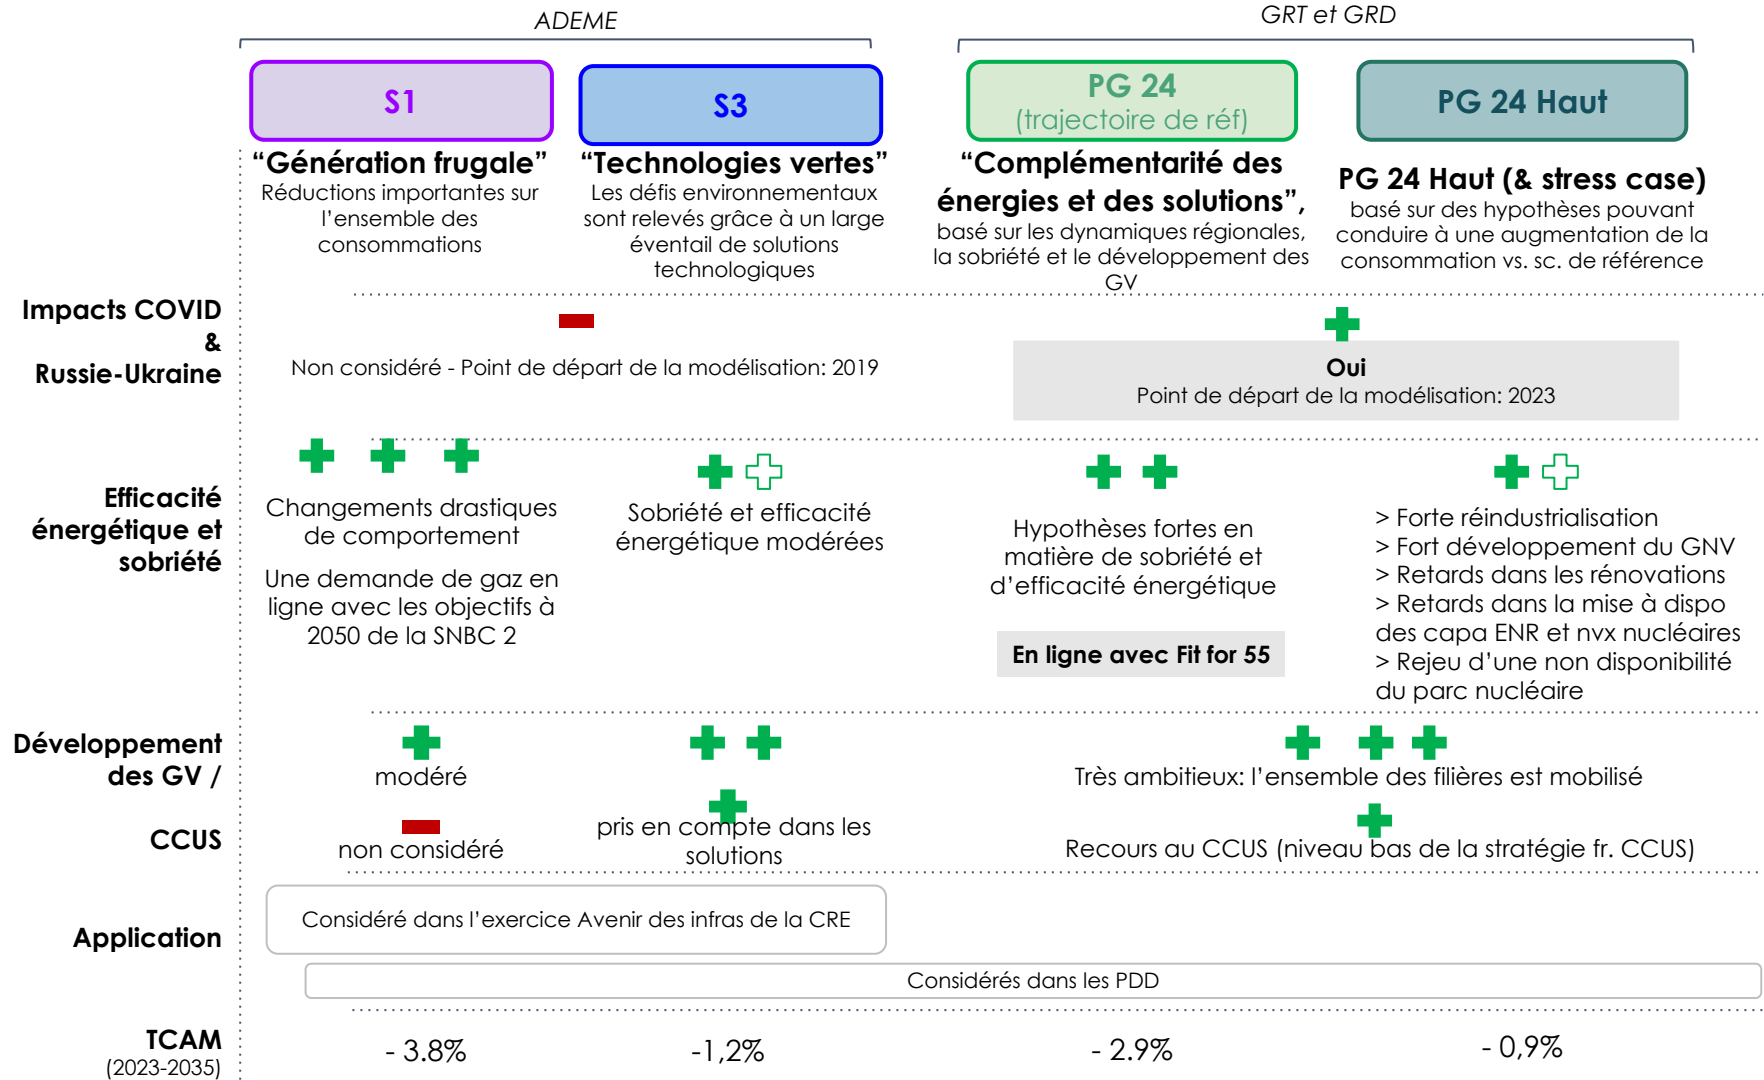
ADEME

GRT et GRD

S1

S3

PG 24
(trajectoire de réf)

PG 24 Haut

“Génération frugale”
Réductions importantes sur l’ensemble des consommations

“Technologies vertes”
Les défis environnementaux sont relevés grâce à un large éventail de solutions technologiques

“Complémentarité des énergies et des solutions”,
basé sur les dynamiques régionales, la sobriété et le développement des GV

PG 24 Haut (& stress case)
basé sur des hypothèses pouvant conduire à une augmentation de la consommation vs. sc. de référence

Impacts COVID & Russie-Ukraine

Non considéré - Point de départ de la modélisation: 2019

Oui
Point de départ de la modélisation: 2023

Efficacité énergétique et sobriété

Changements drastiques de comportement

Une demande de gaz en ligne avec les objectifs à 2050 de la SNBC 2

Sobriété et efficacité énergétique modérées

Hypothèses fortes en matière de sobriété et d’efficacité énergétique

En ligne avec Fit for 55

> Forte réindustrialisation
> Fort développement du GNV
> Retards dans les rénovations
> Retards dans la mise à dispo des capa ENR et nvx nucléaires
> Rejeu d’une non disponibilité du parc nucléaire

Développement des GV /

CCUS

modéré

non considéré

pris en compte dans les solutions

Très ambitieux: l’ensemble des filières est mobilisé

Recours au CCUS (niveau bas de la stratégie fr. CCUS)

Application

Considéré dans l’exercice Avenir des infras de la CRE

Considérés dans les PDD

TCAM
(2023-2035)

- 3.8%

-1,2%

- 2.9%

- 0,9%